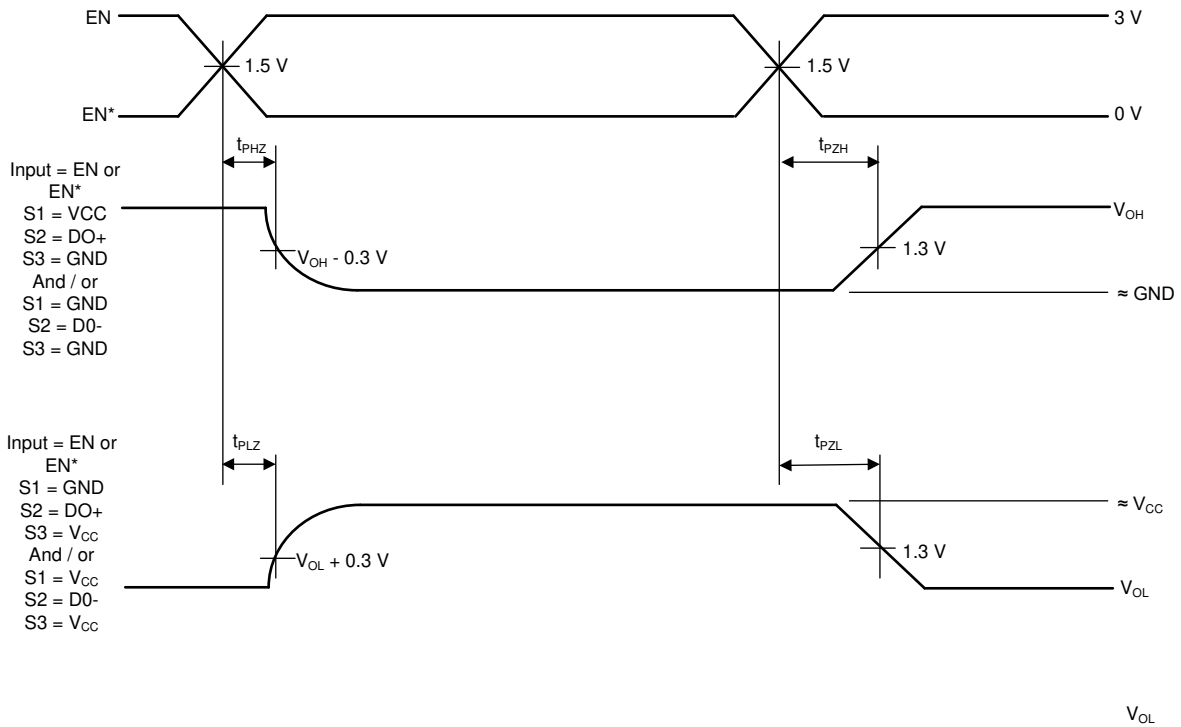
EN

3 V

1.5 V

1.5 V

EN*

0 V

$t_{PHZ}$

$t_{PZH}$

Input = EN or EN*
S1 = VCC
S2 = DO+
S3 = GND
And / or
S1 = GND
S2 = D0-
S3 = GND

$V_{OH}$

$V_{OH}$ - 0.3 V

1.3 V

≈ GND

Input = EN or EN*
S1 = GND
S2 = DO+
S3 = $V_{CC}$
And / or
S1 = $V_{CC}$
S2 = D0-
S3 = $V_{CC}$

$t_{PLZ}$

$t_{PZL}$

≈ $V_{CC}$

$V_{OL}$ + 0.3 V

1.3 V

$V_{OL}$

$V_{OL}$